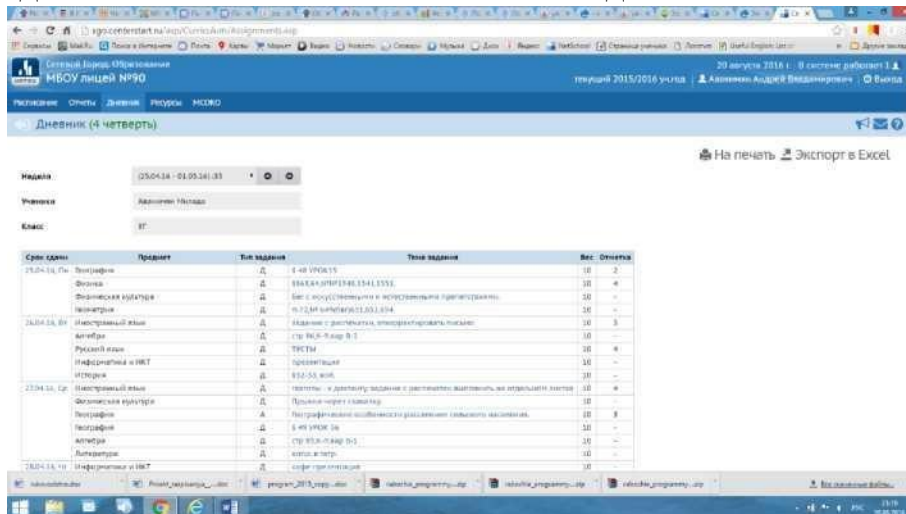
sgo.centerstart.ru/asp/Curriculum/Assignments.asp

Сетевой Город. Образование
МБОУ лицей №90

20 августа 2016 г. В системе работает 1
текущий 2015/2016 уч.год | Авилкин Андрей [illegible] | Выход

Расписание Отчеты Дневник Ресурсы МСОКО

Дневник (4 четверть)

На печать Экспорт в Excel

Неделя 25.04.16 - 01.05.16 (33)

Ученики Авилкина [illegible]

Класс 8Г

| Срок сдачи | Предмет | Тип задания | Тема задания | Вес | Отметка |
|---|---|---|---|---|---|
| 25.04.16, Пн | География | Д | § 48 УРОК 15 | 10 | 2 |
| | Физика | Д | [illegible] | 10 | 4 |
| | Физическая культура | Д | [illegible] | 10 | - |
| | Геометрия | Д | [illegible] | 10 | - |
| 26.04.16, Вт | Иностранный язык | Д | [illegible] | 10 | 5 |
| | Алгебра | Д | стр 96,9-9,вар 8-1 | 10 | - |
| | Русский язык | Д | ТЕСТЫ | 10 | 4 |
| | Информатика и ИКТ | Д | презентация | 10 | - |
| | История | Д | §52-53, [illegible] | 10 | - |
| 27.04.16, Ср | Иностранный язык | Д | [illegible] | 10 | 4 |
| | Физическая культура | Д | Прыжки через скакалку | 10 | - |
| | География | А | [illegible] | 10 | 3 |
| | География | Д | § 49 УРОК 16 | 10 | - |
| | Алгебра | Д | стр 93,9-11,вар 8-1 | 10 | - |
| | Литература | Д | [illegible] | 10 | - |
| 28.04.16, Чт | Информатика и ИКТ | Д | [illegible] | 10 | - |

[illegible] Показать все файлы